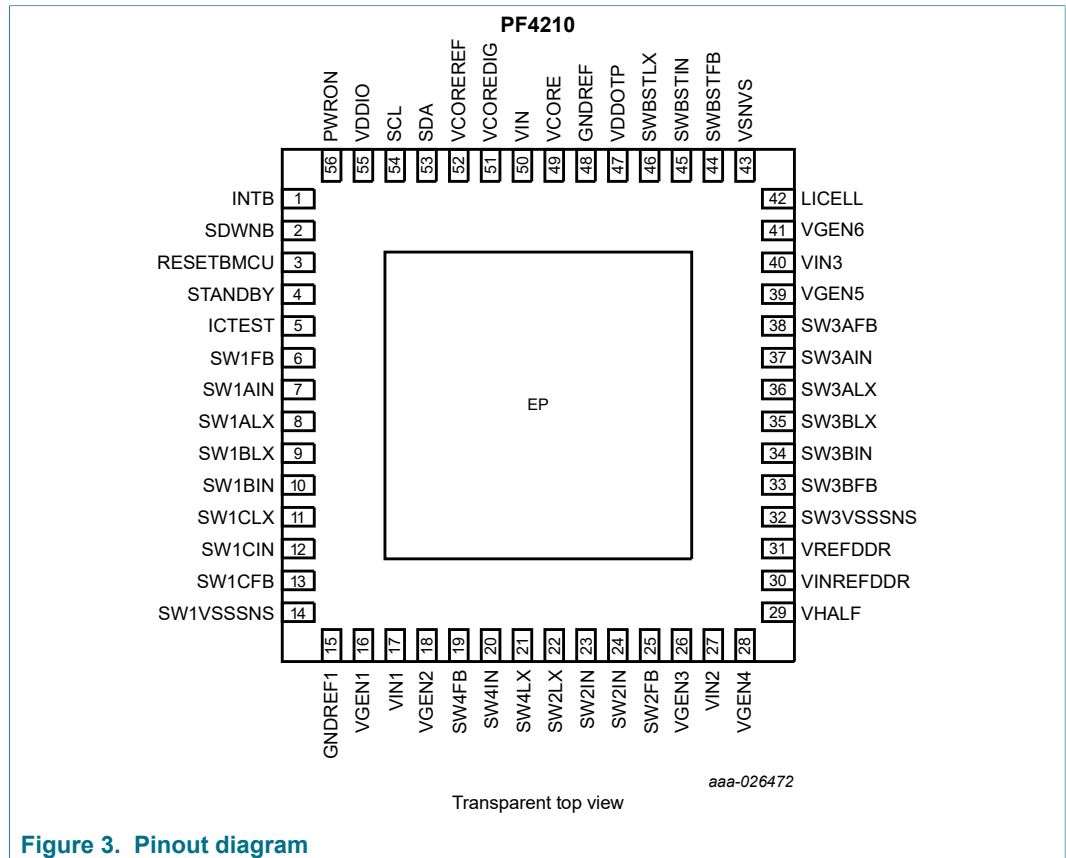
PF4210

PWRON 56
VDDIO 55
SCL 54
SDA 53
VCOREREF 52
VCOREDIG 51
VIN 50
VCORE 49
GNDREF 48
VDDOTP 47
SWBSTLX 46
SWBSTIN 45
SWBSTFB 44
VSNVS 43

INTB 1
SDWNB 2
RESETBMCU 3
STANDBY 4
ICTEST 5
SW1FB 6
SW1AIN 7
SW1ALX 8
SW1BLX 9
SW1BIN 10
SW1CLX 11
SW1CIN 12
SW1CFB 13
SW1VSSSNS 14

EP

42 LICELL
41 VGEN6
40 VIN3
39 VGEN5
38 SW3AFB
37 SW3AIN
36 SW3ALX
35 SW3BLX
34 SW3BIN
33 SW3BFB
32 SW3VSSSNS
31 VREFDDR
30 VINREFDDR
29 VHALF

15 GNDREF1
16 VGEN1
17 VIN1
18 VGEN2
19 SW4FB
20 SW4IN
21 SW4LX
22 SW2LX
23 SW2IN
24 SW2IN
25 SW2FB
26 VGEN3
27 VIN2
28 VGEN4

aaa-026472

Transparent top view

Figure 3. Pinout diagram